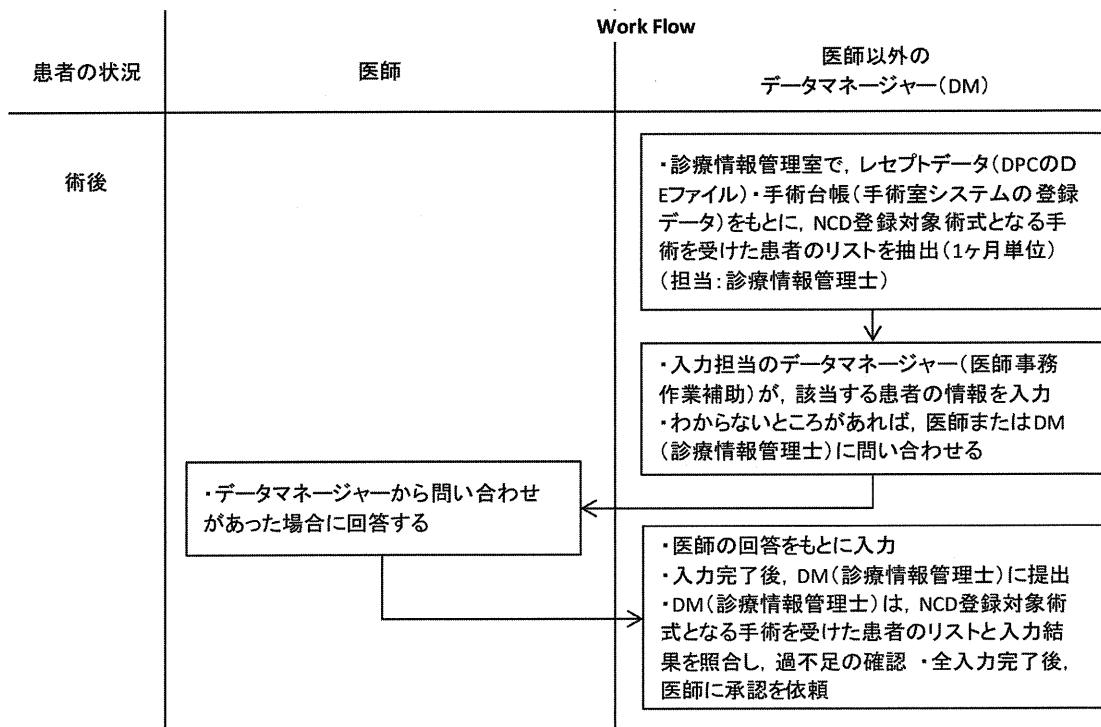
Work Flow

| 患者の状況 | 医師 | 医師以外のデータマネージャー（DM） |
|---|---|---|
| 術後 | | ・診療情報管理室で，レセプトデータ（DPCのDEファイル）・手術台帳（手術室システムの登録データ）をもとに，NCD登録対象術式となる手術を受けた患者のリストを抽出（1ヶ月単位）（担当：診療情報管理士） |
| | | ・入力担当のデータマネージャー（医師事務作業補助）が，該当する患者の情報を入力 ・わからないところがあれば，医師またはDM（診療情報管理士）に問い合わせる |
| | ・データマネージャーから問い合わせがあった場合に回答する | |
| | | ・医師の回答をもとに入力 ・入力完了後，DM（診療情報管理士）に提出 ・DM（診療情報管理士）は，NCD登録対象術式となる手術を受けた患者のリストと入力結果を照合し，過不足の確認 ・全入力完了後，医師に承認を依頼 |